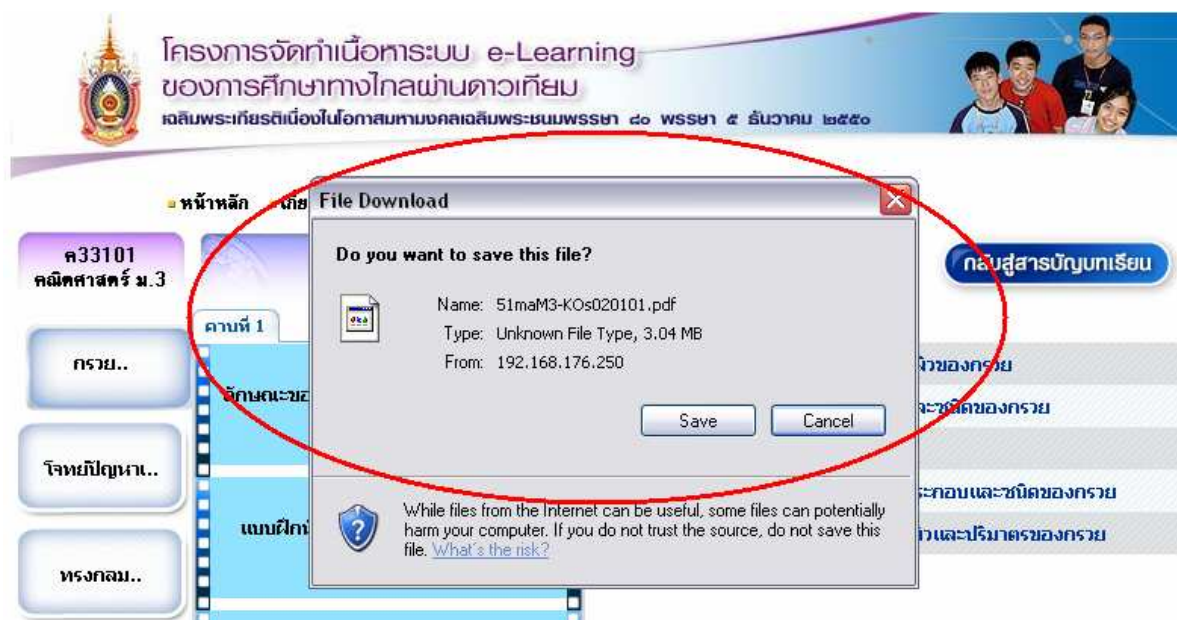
โครงการจัดทำเนื้อหาระบบ e-Learning
ของการศึกษาทางไกลผ่านดาวเทียม
เฉลิมพระเกียรติเนื่องในโอกาสมหามงคลเฉลิมพระชนมพรรษา ๘๐ พรรษา ๕ ธันวาคม ๒๕๕๐

หน้าหลัก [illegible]

ค33101
คณิตศาสตร์ ม.3

กรวย..

โจทย์ปัญหา..

ทรงกลม..

คาบที่ 1

ลักษณะขอ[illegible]

แบบฝึก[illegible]

กลับสู่สารบัญบทเรียน

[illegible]ผิวของกรวย
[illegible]ละชนิดของกรวย
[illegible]ระกอบและชนิดของกรวย
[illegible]วและปริมาตรของกรวย

File Download

Do you want to save this file?

Name: 51maM3-KOs020101.pdf
Type: Unknown File Type, 3.04 MB
From: 192.168.176.250

Save
Cancel

While files from the Internet can be useful, some files can potentially harm your computer. If you do not trust the source, do not save this file. What's the risk?